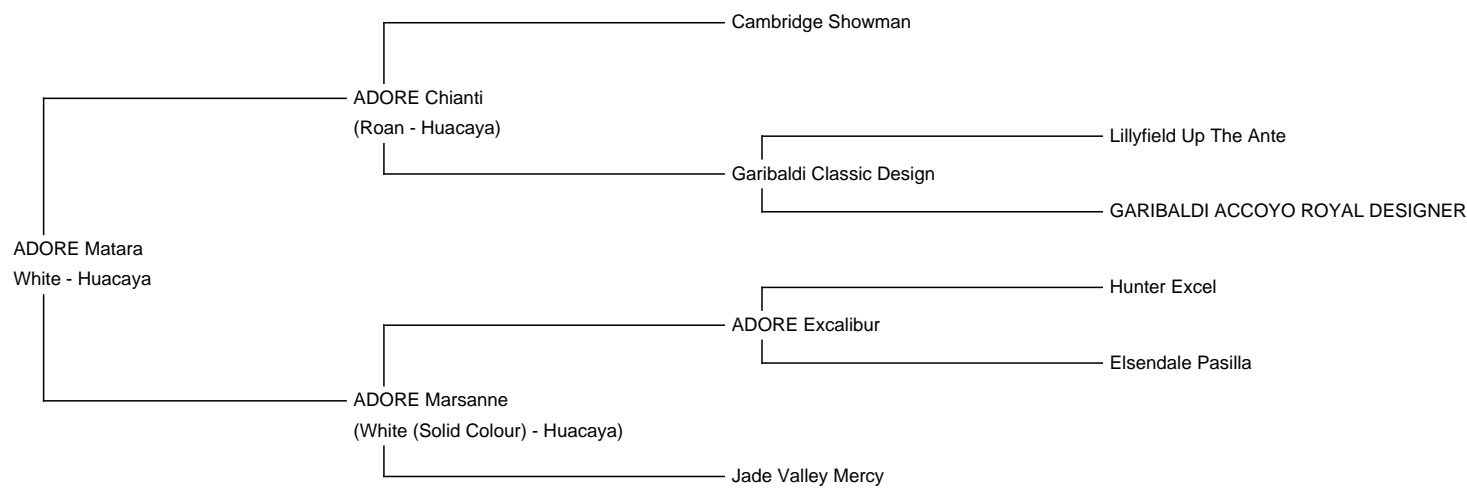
Cambridge Showman

ADORE Chianti
(Roan - Huacaya)

Lillyfield Up The Ante

Garibaldi Classic Design

GARIBALDI ACCOYO ROYAL DESIGNER

ADORE Matara
White - Huacaya

Hunter Excel

ADORE Excalibur

Elsendale Pasilla

ADORE Marsanne
(White (Solid Colour) - Huacaya)

Jade Valley Mercy